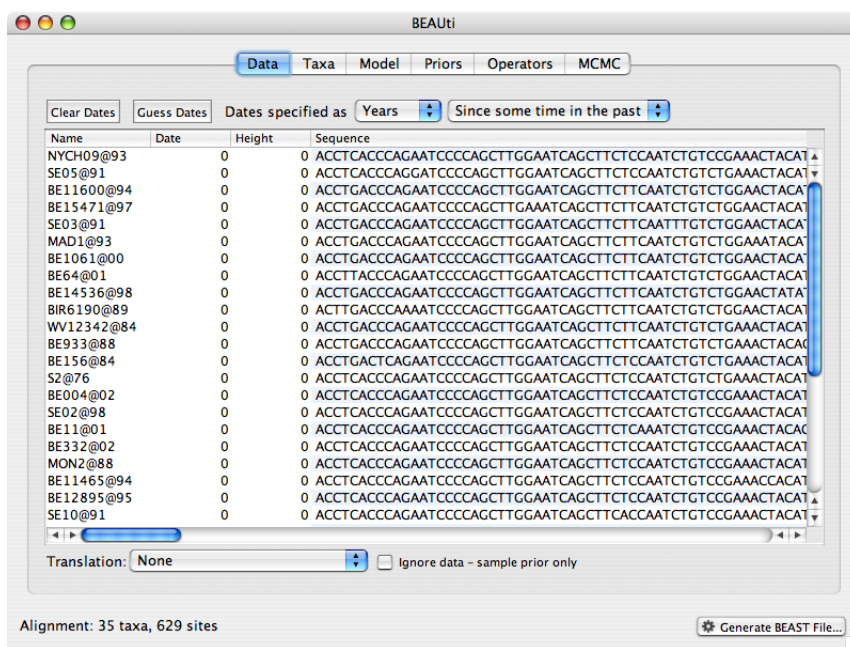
BEAUti

Data | Taxa | Model | Priors | Operators | MCMC

Clear Dates | Guess Dates | Dates specified as | Years | Since some time in the past

| Name | Date | Height | Sequence |
|---|---|---|---|
| NYCH09@93 | 0 | 0 | ACCTCACCCAGAATCCCCAGCTTGGAATCAGCTTCTCCAATCTGTCCGAAACTACAT |
| SE05@91 | 0 | 0 | ACCTCACCCAGGATCCCCAGCTTGGAATCAGCTTCTCCAATCTGTCTGAAACTACAT |
| BE11600@94 | 0 | 0 | ACCTGACCCAGAATCCCCAGCTTGGAATCAGCTTCTTCAATCTGTCTGGAACTACAT |
| BE15471@97 | 0 | 0 | ACCTGACCCAGAATCCCCAGCTTGGAATCAGCTTCTTCAATCTGTCTGGAACTACAT |
| SE03@91 | 0 | 0 | ACCTGACCCAGAATCCCCAGCTTGGAATCAGCTTCTTCAATTTGTCTGGAACTACAT |
| MAD1@93 | 0 | 0 | ACCTGACCCAGAATCCCCAGCTTGGAATCAGCTTCTTCAATCTGTCTGGAAATACAT |
| BE1061@00 | 0 | 0 | ACCTGACCCAGAATCCCCAGCTTGGAATCAGCTTCTTCAATCTGTCTGGAACTACAT |
| BE64@01 | 0 | 0 | ACCTTACCCAGAATCCCCAGCTTGGAATCAGCTTCTTCAATCTGTCTGGAACTACAT |
| BE14536@98 | 0 | 0 | ACCTGACCCAGAATCCCCAGCTTGGAATCAGCTTCTTCAATCTGTCTGGAACTATAT |
| BIR6190@89 | 0 | 0 | ACTTGACCCAAAATCCCCAGCTTGGAATCAGCTTCTTCAATCTGTCTGGAACTACAT |
| WV12342@84 | 0 | 0 | ACCTGACCCAGAATCCCCAGCTTGGAATCAGCTTCTTCAATCTGTCTGAAACTACAT |
| BE933@88 | 0 | 0 | ACCTGACCCAGAATCCCCAGCTTGGAATCAGCTTCTTCAATCTGTCTGAAACTACAC |
| BE156@84 | 0 | 0 | ACCTGACTCAGAATCCCCAGCTTGGAATCAGCTTCTCCAATCTGTCTGAAACTACAT |
| S2@76 | 0 | 0 | ACCTCACCCAGAATCCCCAGCTTGGAATCAGCTTCTCCAATCTGTCTGAAACTACAT |
| BE004@02 | 0 | 0 | ACCTCACCCAGAATCCCCAGCTTGGAATCAGCTTCTCCAATCTGTCCGAAACTACAT |
| SE02@98 | 0 | 0 | ACCTCACCCAGAATCCCCAGCTTGGAATCAGCTTCTCCAATCTGTCCGAAACTACAT |
| BE11@01 | 0 | 0 | ACCTCACCCAGAATCCCCAGCTTGGAATCAGCTTCTCAAATCTGTCCGAAACTACAC |
| BE332@02 | 0 | 0 | ACCTCACCCAGAATCCCCAGCTTGGAATCAGCTTCTCCAATCTGTCCGAAACTACAT |
| MON2@88 | 0 | 0 | ACCTCACCCAGAATCCCCAGCTTGGAATCAGCTTCTCCAATCTGTCCGAAACTACAT |
| BE11465@94 | 0 | 0 | ACCTCACCCAGAATCCCCAGCTTGGAATCAGCTTCTCCAATCTGTCCGAAACCACAT |
| BE12895@95 | 0 | 0 | ACCTCACCCAGAATCCCCAGCTTGGAATCAGCTTCTCCAATCTGTCCGAAACTACAT |
| SE10@91 | 0 | 0 | ACCTCACCCAGAATCCCCAGCTTGGAATCAGCTTCACCAATCTGTCCGAAACTACAT |

Translation: None | Ignore data - sample prior only

Alignment: 35 taxa, 629 sites

Generate BEAST File...